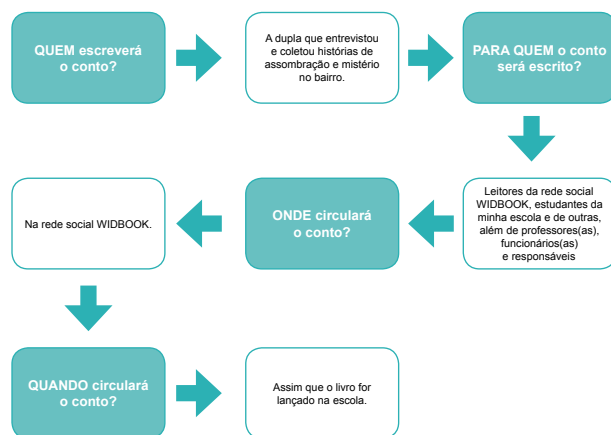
QUEM escreverá o conto?

A dupla que entrevistou e coletou histórias de assombração e mistério no bairro.

PARA QUEM o conto será escrito?

Leitores da rede social WIDBOOK, estudantes da minha escola e de outras, além de professores(as), funcionários(as) e responsáveis

ONDE circulará o conto?

Na rede social WIDBOOK.

QUANDO circulará o conto?

Assim que o livro for lançado na escola.